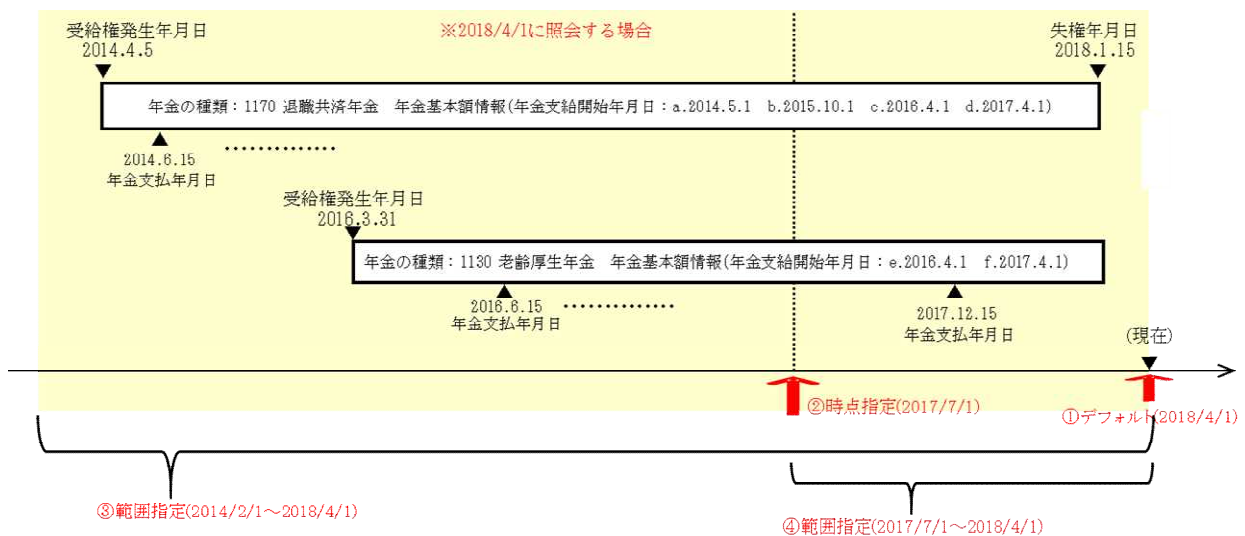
受給権発生年月日
2014.4.5

※2018/4/1に照会する場合

失権年月日
2018.1.15

年金の種類：1170 退職共済年金　年金基本額情報(年金支給開始年月日：a.2014.5.1　b.2015.10.1　c.2016.4.1　d.2017.4.1)

2014.6.15
年金支払年月日

受給権発生年月日
2016.3.31

年金の種類：1130 老齢厚生年金　年金基本額情報(年金支給開始年月日：e.2016.4.1　f.2017.4.1)

2016.6.15
年金支払年月日

2017.12.15
年金支払年月日

(現在)

②時点指定(2017/7/1)

①デフォルト(2018/4/1)

③範囲指定(2014/2/1～2018/4/1)

④範囲指定(2017/7/1～2018/4/1)